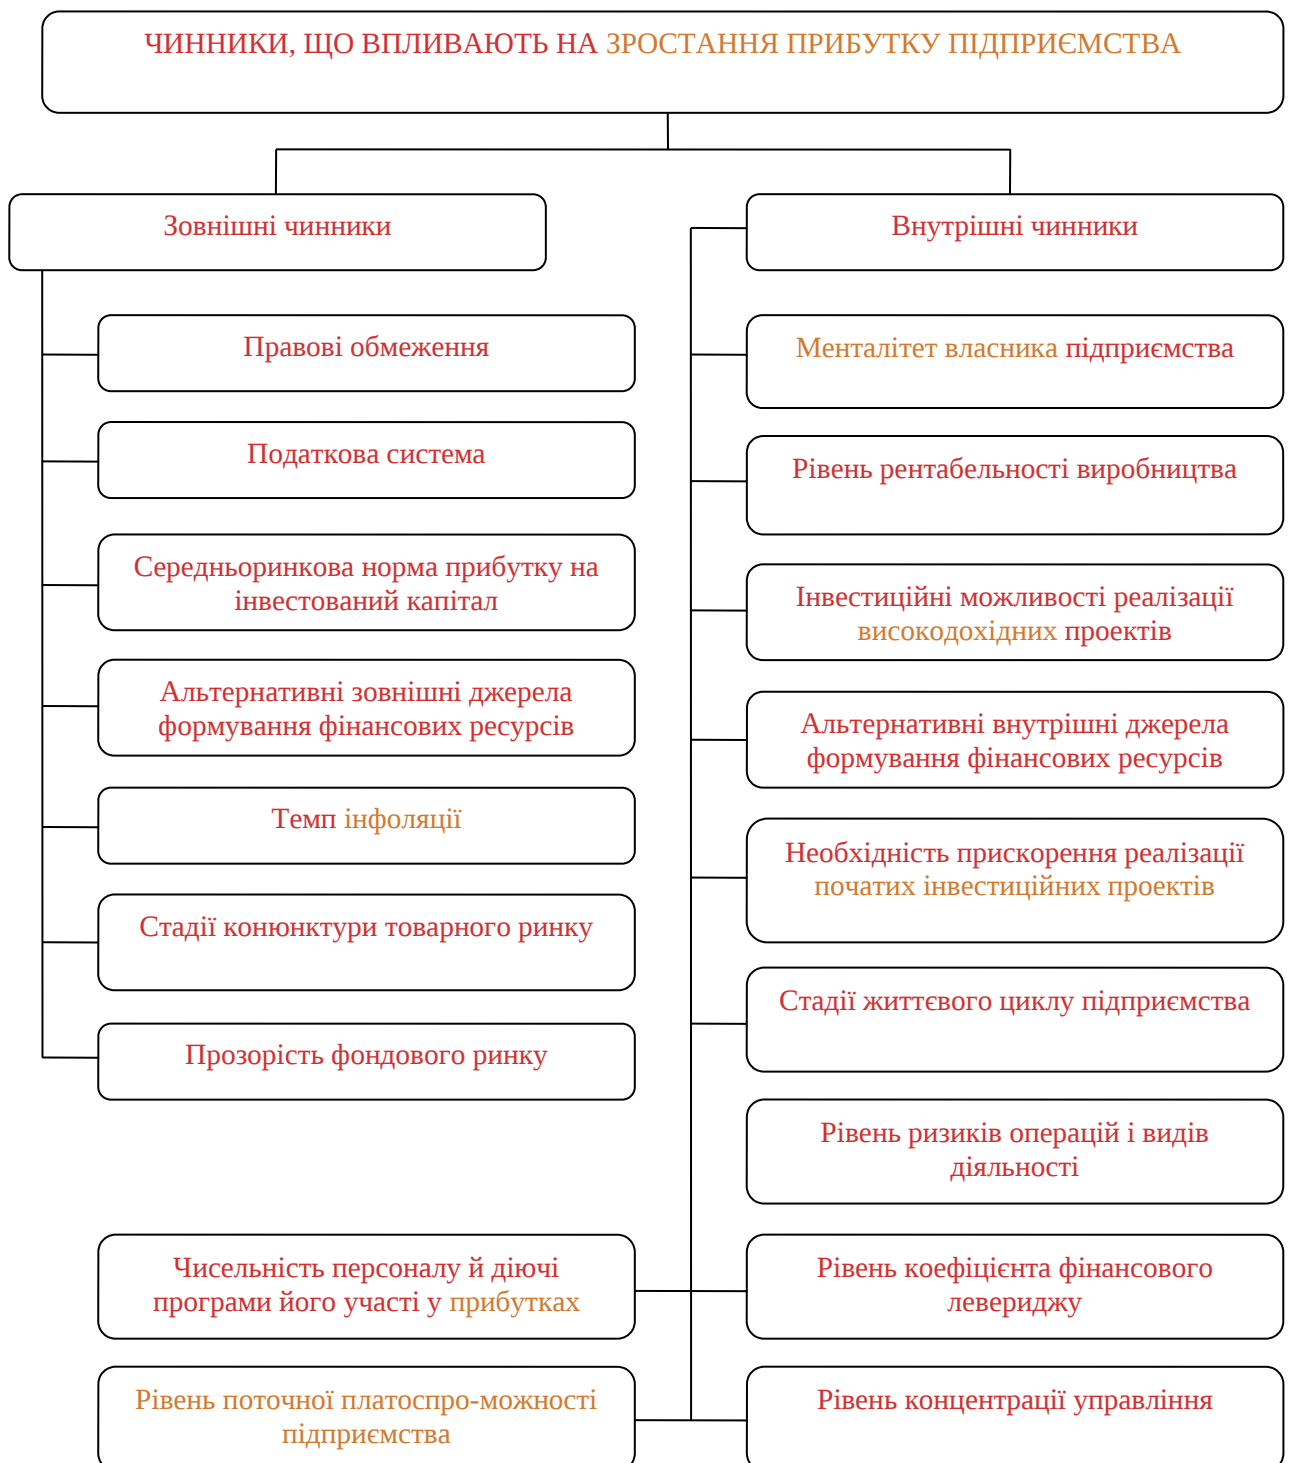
ЧИННИКИ, ЩО ВПЛИВАЮТЬ НА ЗРОСТАННЯ ПРИБУТКУ ПІДПРИЄМСТВА

Зовнішні чинники

Правові обмеження

Податкова система

Середньоринкова норма прибутку на інвестований капітал

Альтернативні зовнішні джерела формування фінансових ресурсів

Темп інфоляції

Стадії конюнктури товарного ринку

Прозорість фондового ринку

Внутрішні чинники

Менталітет власника підприємства

Рівень рентабельності виробництва

Інвестиційні можливості реалізації високодохідних проектів

Альтернативні внутрішні джерела формування фінансових ресурсів

Необхідність прискорення реалізації початих інвестиційних проектів

Стадії життєвого циклу підприємства

Рівень ризиків операцій і видів діяльності

Чисельність персоналу й діючі програми його участі у прибутках

Рівень коефіцієнта фінансового левериджу

Рівень поточної платоспро-можності підприємства

Рівень концентрації управління